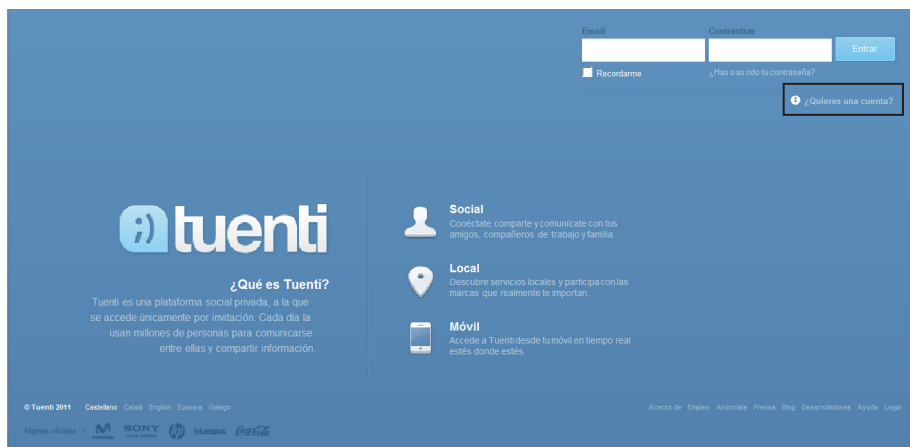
Email

Contraseña

Entrar

Recordarme

¿Has olvidado tu contraseña?

¿Quieres una cuenta?

;) tuenti

¿Qué es Tuenti?

Tuenti es una plataforma social privada, a la que se accede únicamente por invitación. Cada día la usan millones de personas para comunicarse entre ellas y compartir información.

Social
Conéctate, comparte y comunícate con tus amigos, compañeros de trabajo y familia.

Local
Descubre servicios locales y participa con las marcas que realmente te importan.

Móvil
Accede a Tuenti desde tu móvil en tiempo real estés donde estés.

© Tuenti 2011 Castellano Català English Euskara Galego

Acerca de Empleo Anúnciate Prensa Blog Desarrolladores Ayuda Legal

Páginas oficiales > movistar SONY hp bluesowa Coca-Cola